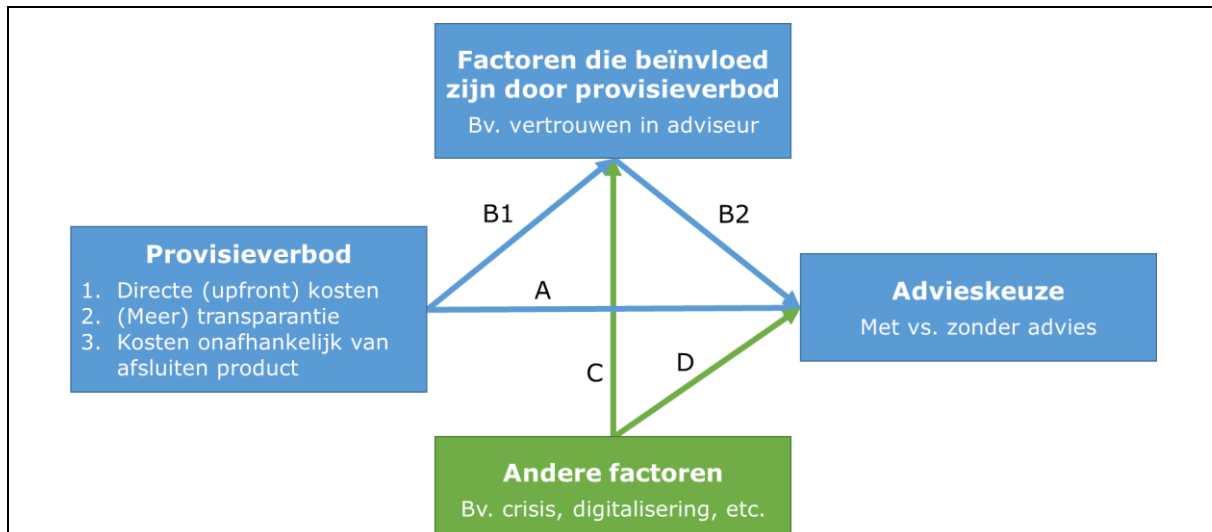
Factoren die beïnvloed zijn door provisieverbod

Bv. vertrouwen in adviseur

B1

B2

Provisieverbod

1. Directe (upfront) kosten
2. (Meer) transparantie
3. Kosten onafhankelijk van afsluiten product

A

Advieskeuze

Met vs. zonder advies

C

D

Andere factoren

Bv. crisis, digitalisering, etc.